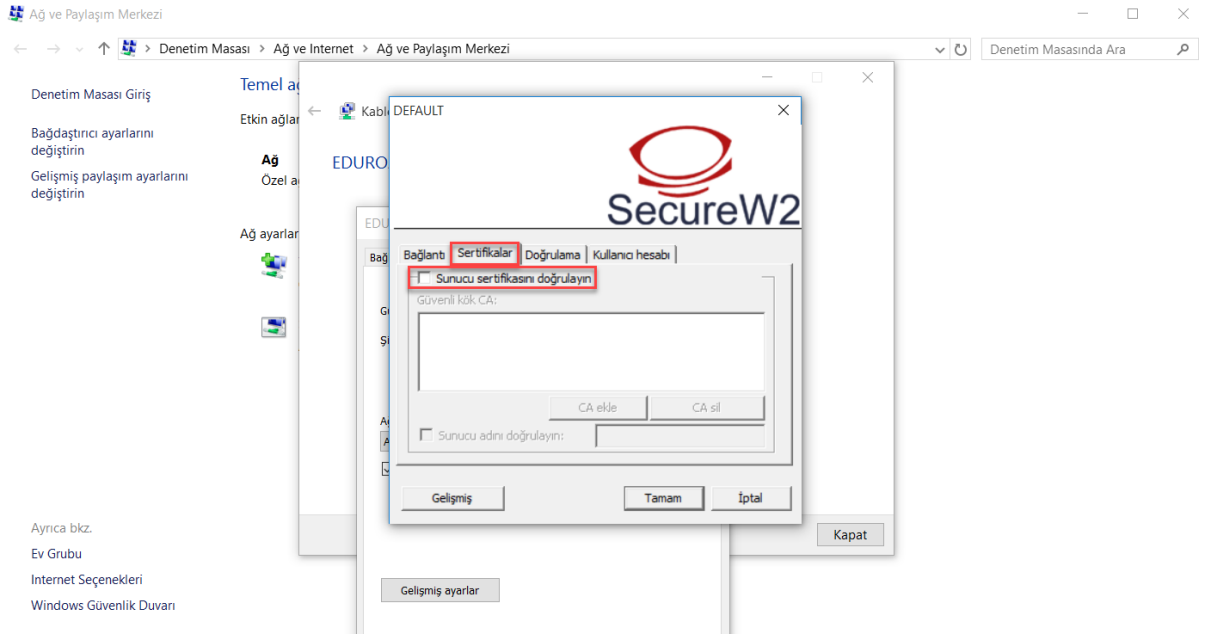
Ağ ve Paylaşım Merkezi

Denetim Masası > Ağ ve Internet > Ağ ve Paylaşım Merkezi

Denetim Masasında Ara

Denetim Masası Giriş

Bağdaştırıcı ayarlarını değiştirin

Gelişmiş paylaşım ayarlarını değiştirin

Temel a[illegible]

Etkin ağlar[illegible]

Ağ

Özel a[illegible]

Ağ ayarlar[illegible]

Kabl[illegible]

EDURO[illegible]

EDU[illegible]

Bağ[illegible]

DEFAULT

SecureW2

Bağlantı | Sertifikalar | Doğrulama | Kullanıcı hesabı

Sunucu sertifikasını doğrulayın

Güvenli kök CA:

CA ekle

CA sil

Sunucu adını doğrulayın:

Gelişmiş

Tamam

İptal

Kapat

Gelişmiş ayarlar

Ayrıca bkz.

Ev Grubu

Internet Seçenekleri

Windows Güvenlik Duvarı